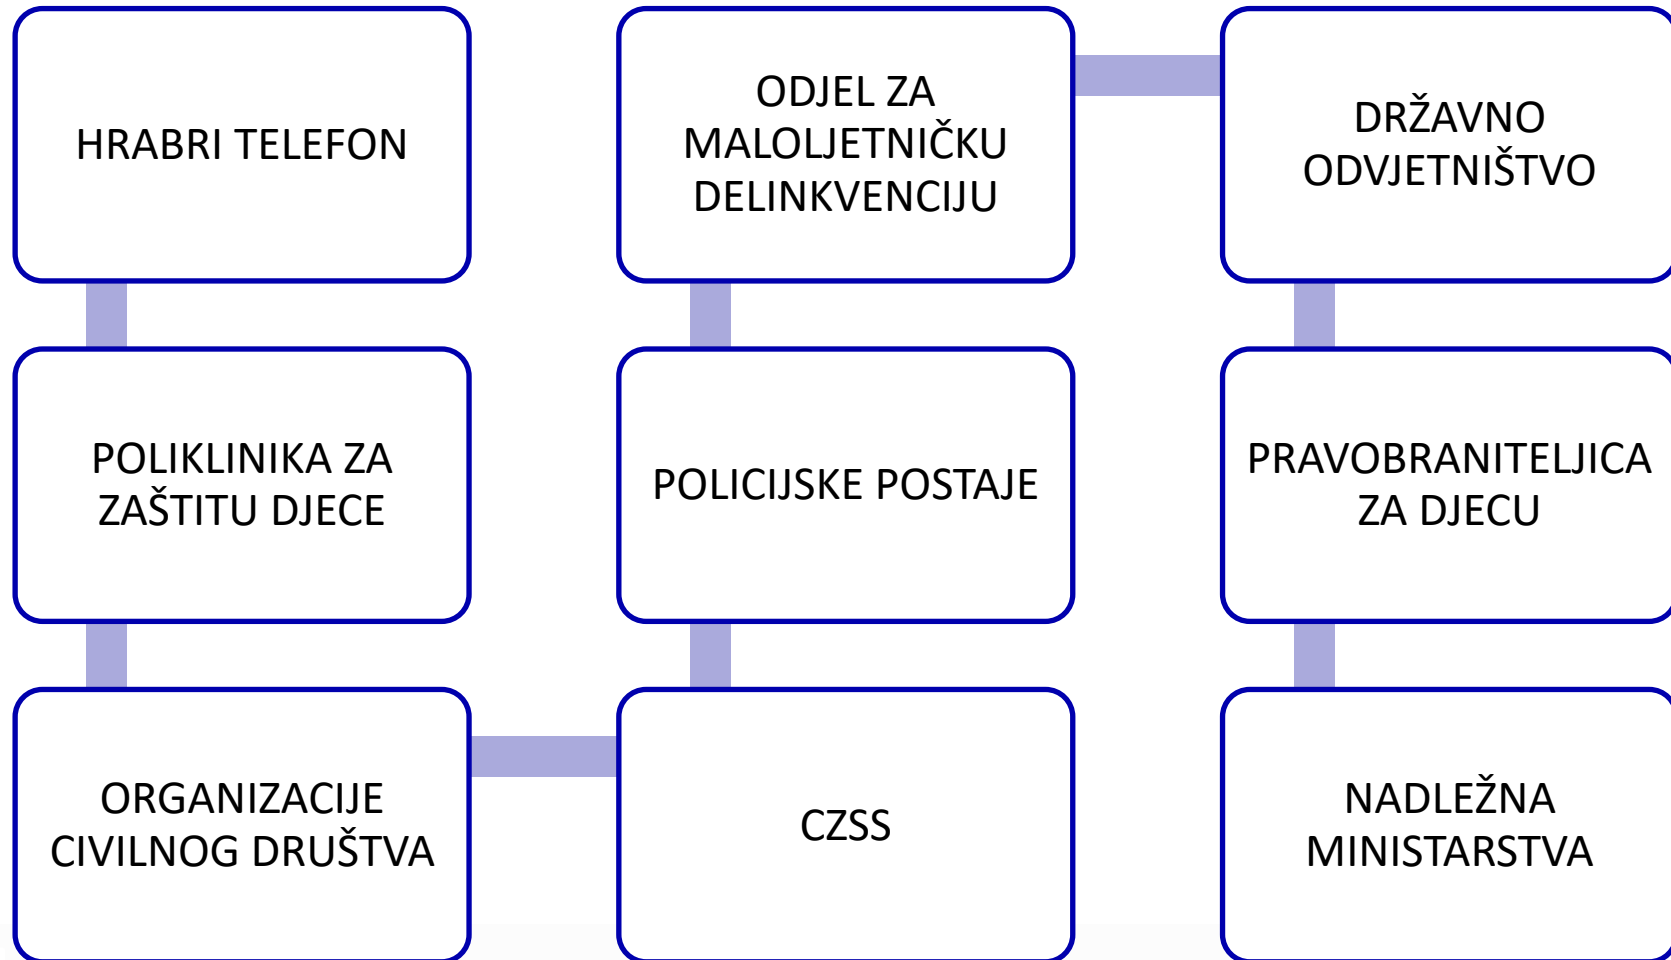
HRABRI TELEFON

POLIKLINIKA ZA ZAŠTITU DJECE

ORGANIZACIJE CIVILNOG DRUŠTVA

CZSS

POLICIJSKE POSTAJE

ODJEL ZA MALOLJETNIČKU DELINKVENCIJU

DRŽAVNO ODVJETNIŠTVO

PRAVOBRANITELJICA ZA DJECU

NADLEŽNA MINISTARSTVA